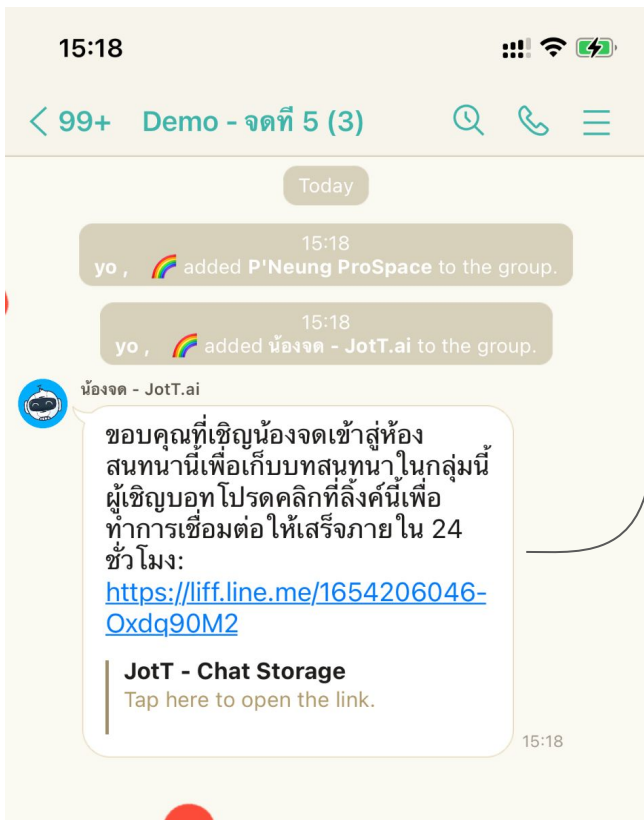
15:18

< 99+ Demo - จดที 5 (3)

Today

15:18
yo , 🌈 added P'Neung ProSpace to the group.

15:18
yo , 🌈 added น้องจด - JotT.ai to the group.

น้องจด - JotT.ai

ขอบคุณที่เชิญน้องจดเข้าสู่ห้องสนทนานี้เพื่อเก็บบทสนทนาในกลุ่มนี้ ผู้เชิญบอทโปรดคลิกที่ลิ้งค์นี้เพื่อทำการเชื่อมต่อให้เสร็จภายใน 24 ชั่วโมง:
https://liff.line.me/1654206046-Oxdq90M2

JotT - Chat Storage
Tap here to open the link.

15:18